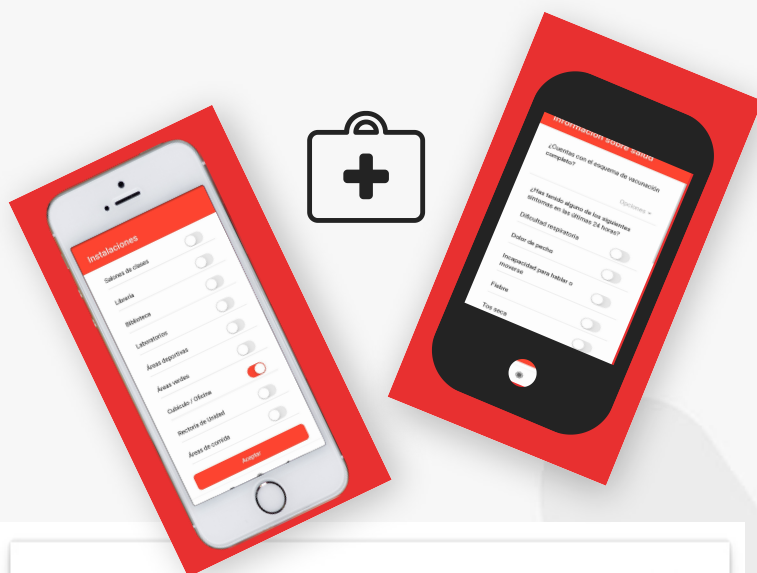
Instalaciones

Salones de clases

Librería

Biblioteca

Laboratorios

Áreas deportivas

Áreas verdes

Cubículo / Oficina

Rectoría de Unidad

Áreas de comida

Aceptar

Información sobre salud

¿Cuentas con el esquema de vacunación completo?

Opciones

¿Has tenido alguno de los siguientes síntomas en las últimas 24 horas?

Dificultad respiratoria

Dolor de pecho

Incapacidad para hablar o moverse

Fiebre

Tos seca